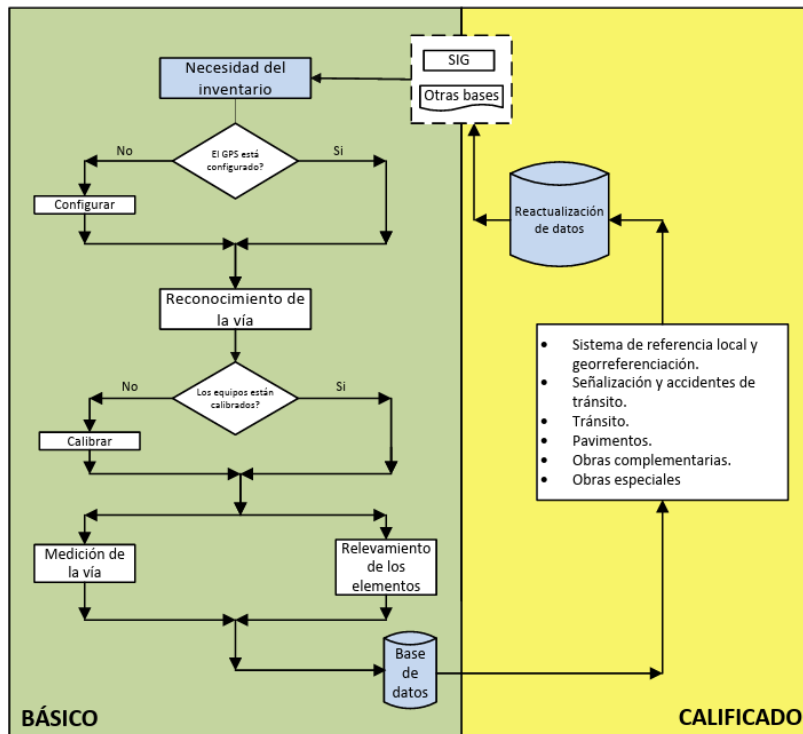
SIG

Otras bases

Necesidad del inventario

No

El GPS está configurado?

Si

Configurar

Reactualización de datos

Reconocimiento de la vía

No

Los equipos están calibrados?

Si

Calibrar

- Sistema de referencia local y georreferenciación.
- Señalización y accidentes de tránsito.
- Tránsito.
- Pavimentos.
- Obras complementarias.
- Obras especiales

Medición de la vía

Relevamiento de los elementos

Base de datos

BÁSICO

CALIFICADO